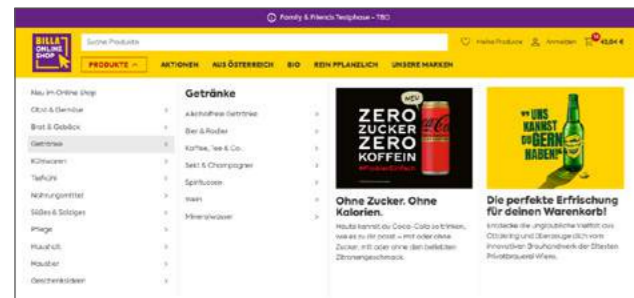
Family & Friends Testphase - TBD

BILLA ONLINE SHOP

Suche Produkte

Meine Produkte Anmelden 43,84 €

PRODUKTE AKTIONEN AUS ÖSTERREICH BIO REIN PFLANZLICH UNSERE MARKEN

Neu im Online Shop
Obst & Gemüse
Brot & Gebäck
Getränke
Kühlwaren
Tiefkühl
Nahrungsmittel
Süßes & Salziges
Pflege
Haushalt
Haustier
Geschenkideen

Getränke

Alkoholfreie Getränke
Bier & Radler
Kaffee, Tee & Co.
Sekt & Champagner
Spirituosen
Wein
Mineralwasser

NEU
ZERO ZUCKER ZERO KOFFEIN

Ohne Zucker. Ohne Kalorien.

Heute kannst du Coca-Cola so trinken, wie es dir passt – mit oder ohne Zucker, mit oder ohne den beliebten Zitronengeschmack.

UNS KANNST DU GERN HABEN!

Die perfekte Erfrischung für deinen Warenkorb!

Entdecke die unglaubliche Vielfalt aus Ottakring und überzeuge dich vom innovativen Brauhandwerk der ältesten Privatbrauerei Wiens.